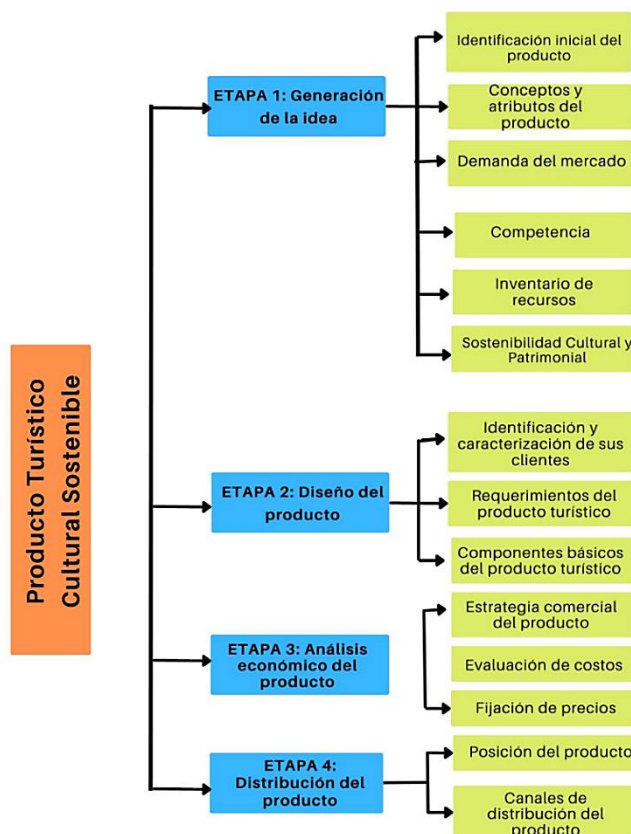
Producto Turístico Cultural Sostenible

ETAPA 1: Generación de la idea

Identificación inicial del producto

Conceptos y atributos del producto

Demanda del mercado

Competencia

Inventario de recursos

Sostenibilidad Cultural y Patrimonial

ETAPA 2: Diseño del producto

Identificación y caracterización de sus clientes

Requerimientos del producto turístico

Componentes básicos del producto turístico

ETAPA 3: Análisis económico del producto

Estrategia comercial del producto

Evaluación de costos

Fijación de precios

ETAPA 4: Distribución del producto

Posición del producto

Canales de distribución del producto